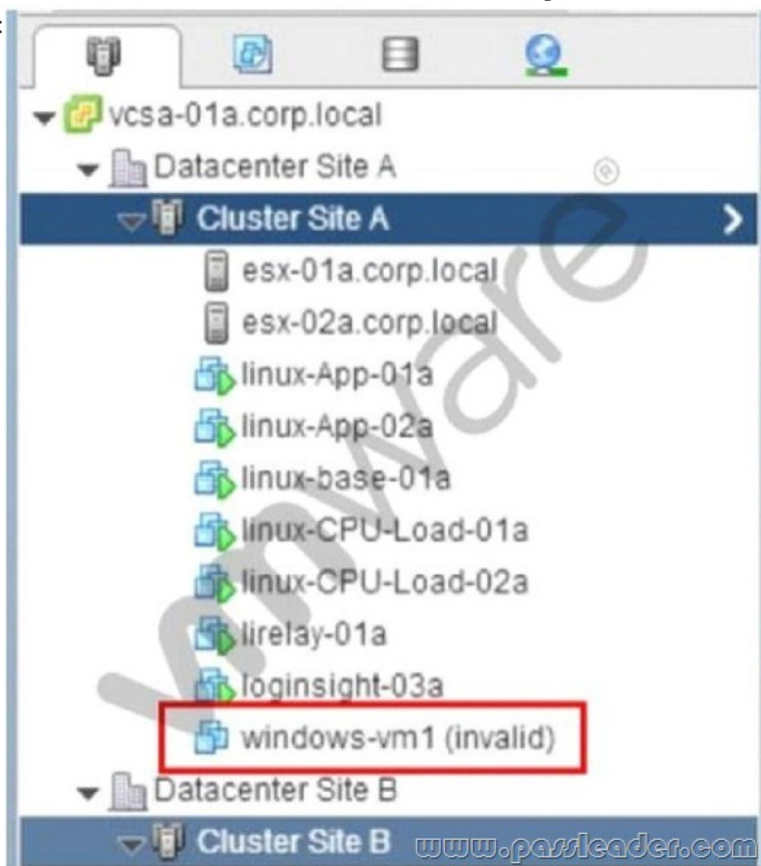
vcsa-01a.corp.local
Datacenter Site A
Cluster Site A
esx-01a.corp.local
esx-02a.corp.local
linux-App-01a
linux-App-02a
linux-base-01a
linux-CPU-Load-01a
linux-CPU-Load-02a
lirelay-01a
loginsight-03a
windows-vm1 (invalid)
Datacenter Site B
Cluster Site B

vmware

www.passleader.com